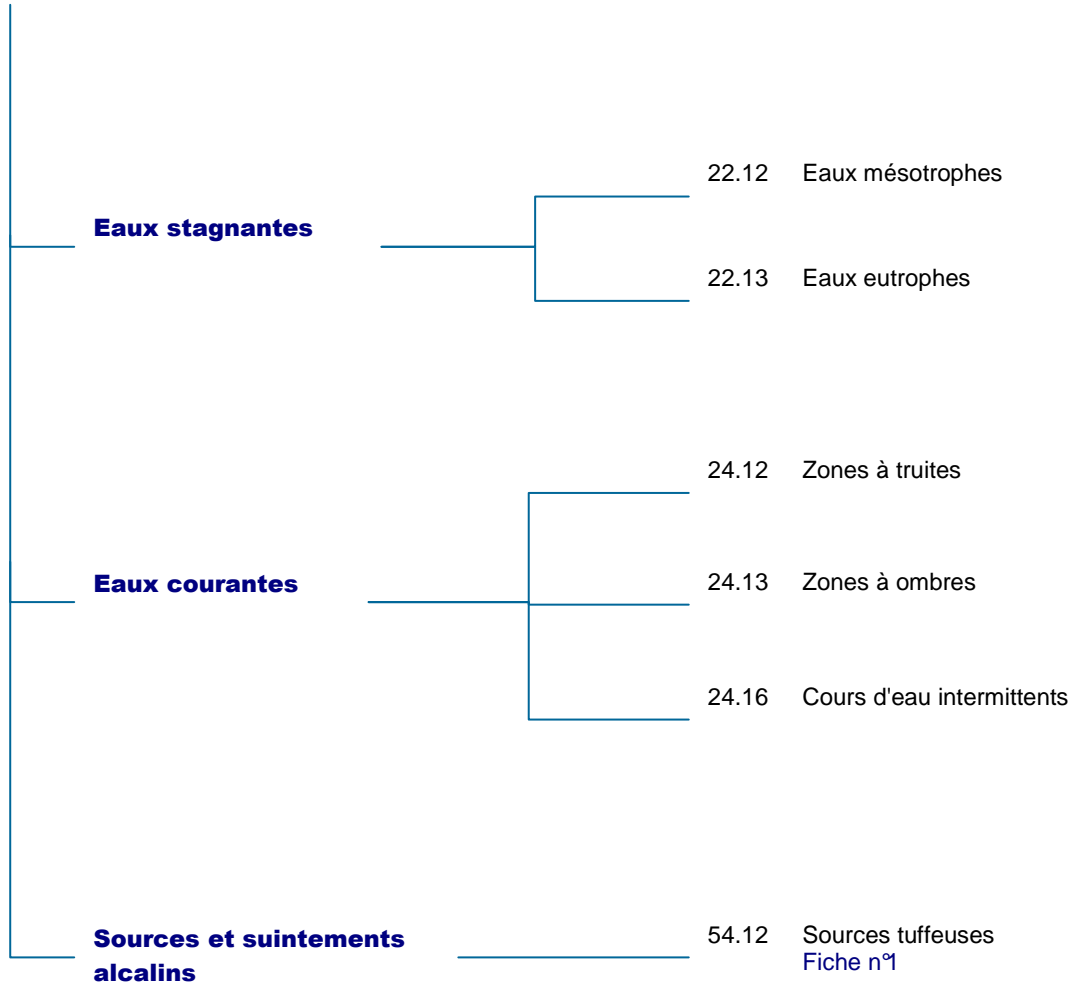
Eaux stagnantes

22.12 Eaux mésotrophes

22.13 Eaux eutrophes

Eaux courantes

24.12 Zones à truites

24.13 Zones à ombres

24.16 Cours d'eau intermittents

Sources et suintements alcalins

54.12 Sources tuffeuses
Fiche n°1